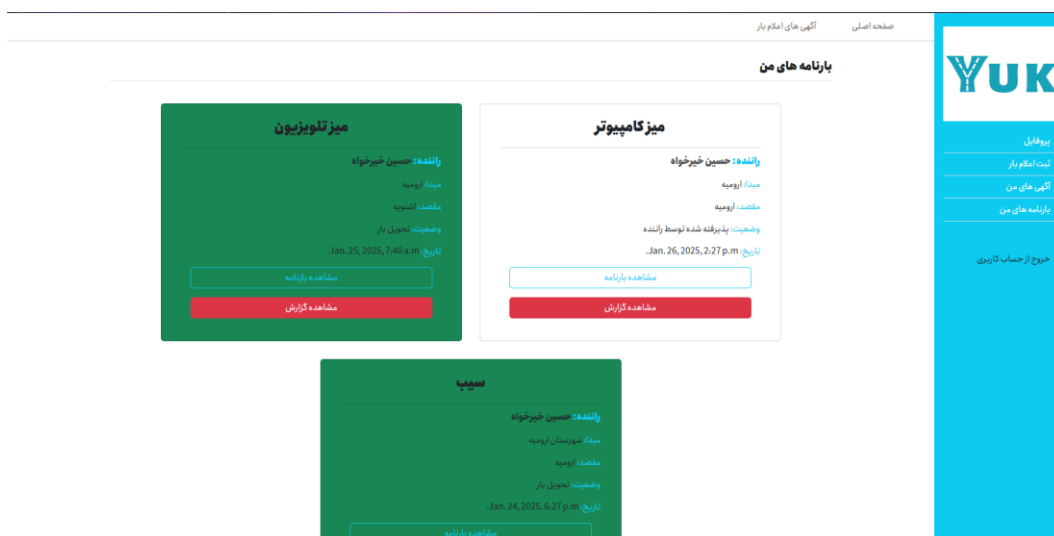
صفحه اصلی آگهی های اعلام بار

YUK

پروفایل
ثبت اعلام بار
آگهی های من
بارنامه های من

خروج از حساب کاربری

بارنامه های من

میز کامپیوتر

راننده: حسین خیرخواه

مبدا: ارومیه

مقصد: ارومیه

وضعیت: پذیرفته شده توسط راننده

تاریخ: Jan. 26, 2025, 2:27 p.m.

مشاهده بارنامه

مشاهده گزارش

میز تلویزیون

راننده: حسین خیرخواه

مبدا: ارومیه

مقصد: اشنویه

وضعیت: تحویل بار

تاریخ: Jan. 25, 2025, 7:40 a.m.

مشاهده بارنامه

مشاهده گزارش

سیب

راننده: حسین خیرخواه

مبدا: شهرستان ارومیه

مقصد: ارومیه

وضعیت: تحویل بار

تاریخ: Jan. 24, 2025, 6:27 p.m.

مشاهده بارنامه